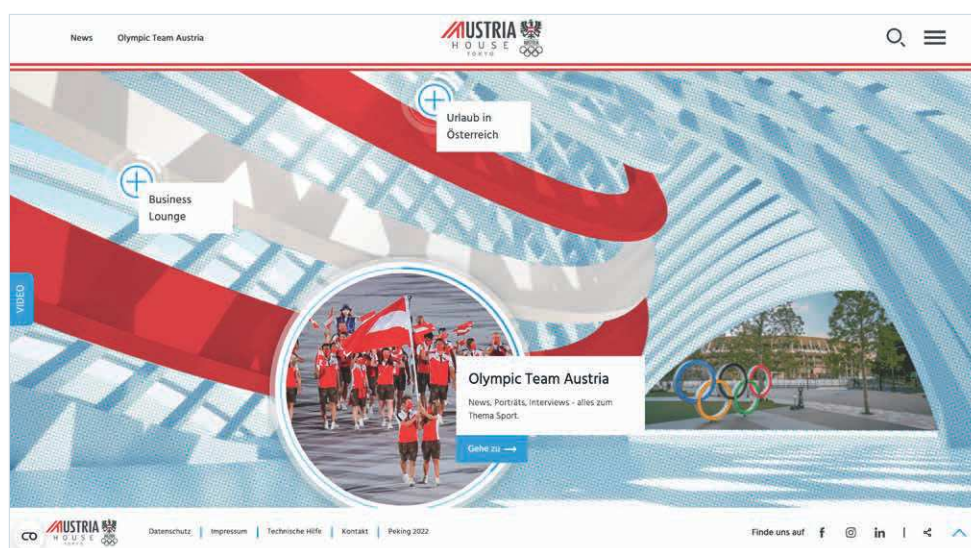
News Olympic Team Austria

AUSTRIA HOUSE TOKYO

Urlaub in Österreich

Business Lounge

VIDEO

Olympic Team Austria

News, Porträts, Interviews - alles zum Thema Sport.

Gehe zu ⟶

AUSTRIA HOUSE TOKYO

Datenschutz | Impressum | Technische Hilfe | Kontakt | Peking 2022

Finde uns auf